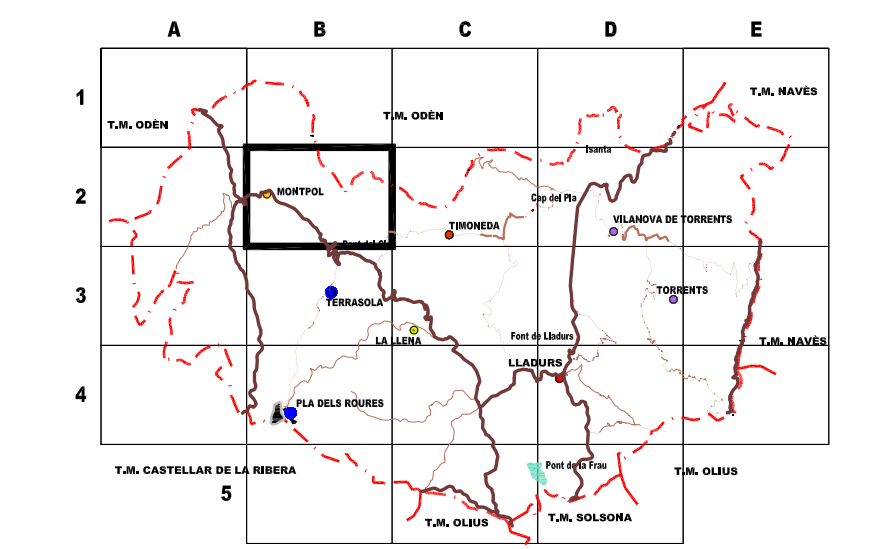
A B C D E

1 T.M. ODÈN T.M. ODÈN T.M. NAVÈS

2 MONTPOL Isanta Cap del Pla TIMONEDA VILANOVA DE TORRENTS Pont del Cl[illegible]

3 TERRASOLA TORRENTS LA LLENA Font de Lladurs T.M. NAVÈS

4 LLADURS PLA DELS ROURES

T.M. CASTELLAR DE LA RIBERA Pont de la Frau T.M. OLIUS

5 T.M. OLIUS T.M. SOLSONA